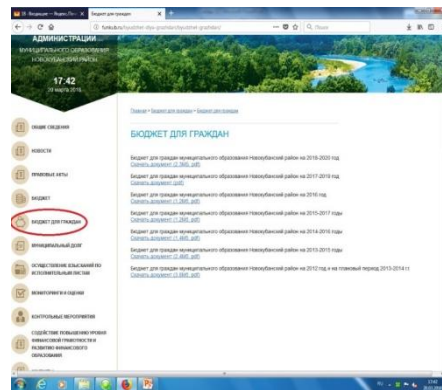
Бюджет для граждан
funbuds.ru/byudzhet-dlya-grazhdan/byudzhet-grazhdan/
Поиск

АДМИНИСТРАЦИИ
МУНИЦИПАЛЬНОГО ОБРАЗОВАНИЯ
НОВОКУБАНСКИЙ РАЙОН

17:42
28 марта 2018

Главная » Бюджет для граждан » Бюджет для граждан

ОБЩИЕ СВЕДЕНИЯ
НОВОСТИ
ПРАВОВЫЕ АКТЫ
БЮДЖЕТ
БЮДЖЕТ ДЛЯ ГРАЖДАН
МУНИЦИПАЛЬНЫЙ ДОЛГ
ОСУЩЕСТВЛЕНИЕ ВЗЫСКАНИЙ ПО ИСПОЛНИТЕЛЬНЫМ ЛИСТАМ
МОНИТОРИНГ И ОЦЕНКИ
КОНТРОЛЬНЫЕ МЕРОПРИЯТИЯ
СОДЕЙСТВИЕ ПОВЫШЕНИЮ УРОВНЯ ФИНАНСОВОЙ ГРАМОТНОСТИ И РАЗВИТИЮ ФИНАНСОВОГО ОБРАЗОВАНИЯ

БЮДЖЕТ ДЛЯ ГРАЖДАН

Бюджет для граждан муниципального образования Новокубанский район на 2018-2020 год
Скачать документ (2,3Мб, pdf)

Бюджет для граждан муниципального образования Новокубанский район на 2017-2019 год
Скачать документ (pdf)

Бюджет для граждан муниципального образования Новокубанский район на 2016 год
Скачать документ (1,2Мб, pdf)

Бюджет для граждан муниципального образования Новокубанский район на 2015-2017 годы
Скачать документ (1,3Мб, pdf)

Бюджет для граждан муниципального образования Новокубанский район на 2014-2016 годы
Скачать документ (1,4Мб, pdf)

Бюджет для граждан муниципального образования Новокубанский район на 2013-2015 годы
Скачать документ (2,4Мб, pdf)

Бюджет для граждан муниципального образования Новокубанский район на 2012 год и на плановый период 2013-2014 гг
Скачать документ (1,3Мб, pdf)